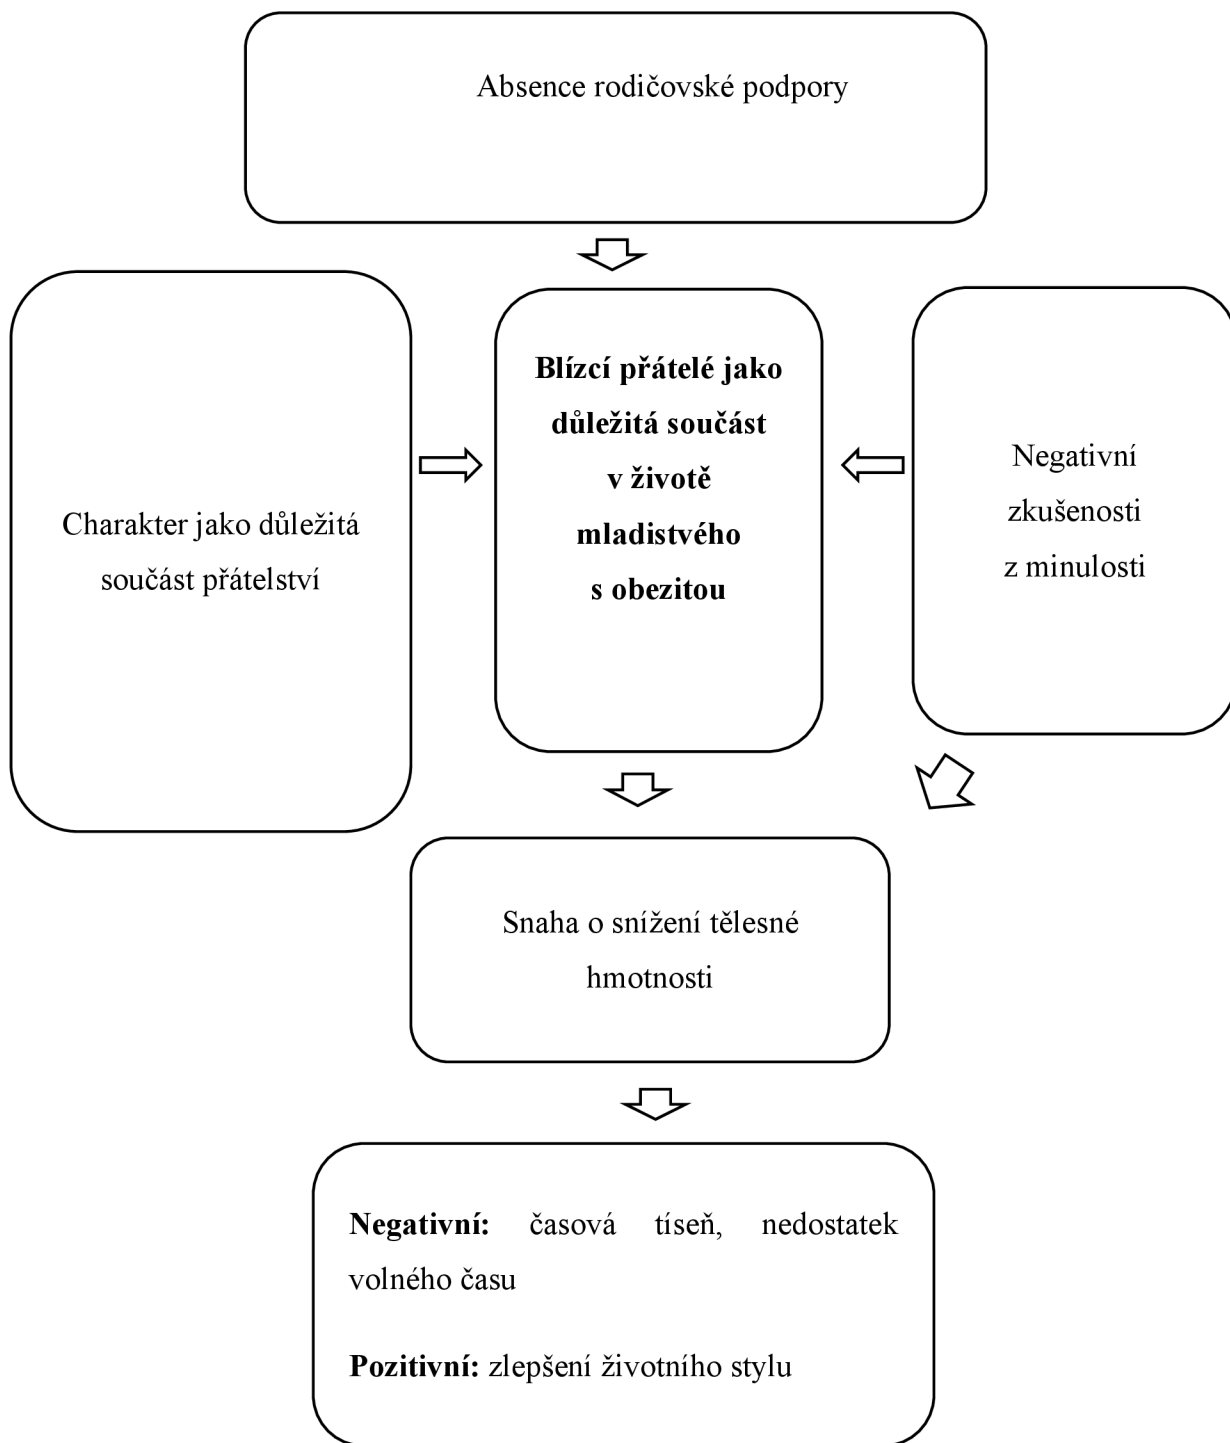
Absence rodičovské podpory

Charakter jako důležitá součást přátelství

Blízcí přátelé jako důležitá součást v životě mladistvého s obezitou

Negativní zkušenosti z minulosti

Snaha o snížení tělesné hmotnosti

Negativní: časová tíseň, nedostatek volného času

Pozitivní: zlepšení životního stylu